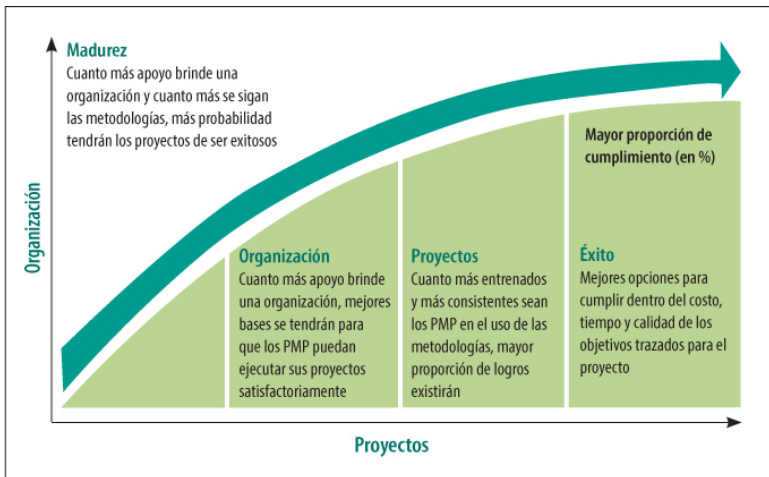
Madurez
Cuanto más apoyo brinde una organización y cuanto más se sigan las metodologías, más probabilidad tendrán los proyectos de ser exitosos

Organización

Mayor proporción de cumplimiento (en %)

Organización
Cuanto más apoyo brinde una organización, mejores bases se tendrán para que los PMP puedan ejecutar sus proyectos satisfactoriamente

Proyectos
Cuanto más entrenados y más consistentes sean los PMP en el uso de las metodologías, mayor proporción de logros existirán

Éxito
Mejores opciones para cumplir dentro del costo, tiempo y calidad de los objetivos trazados para el proyecto

Proyectos